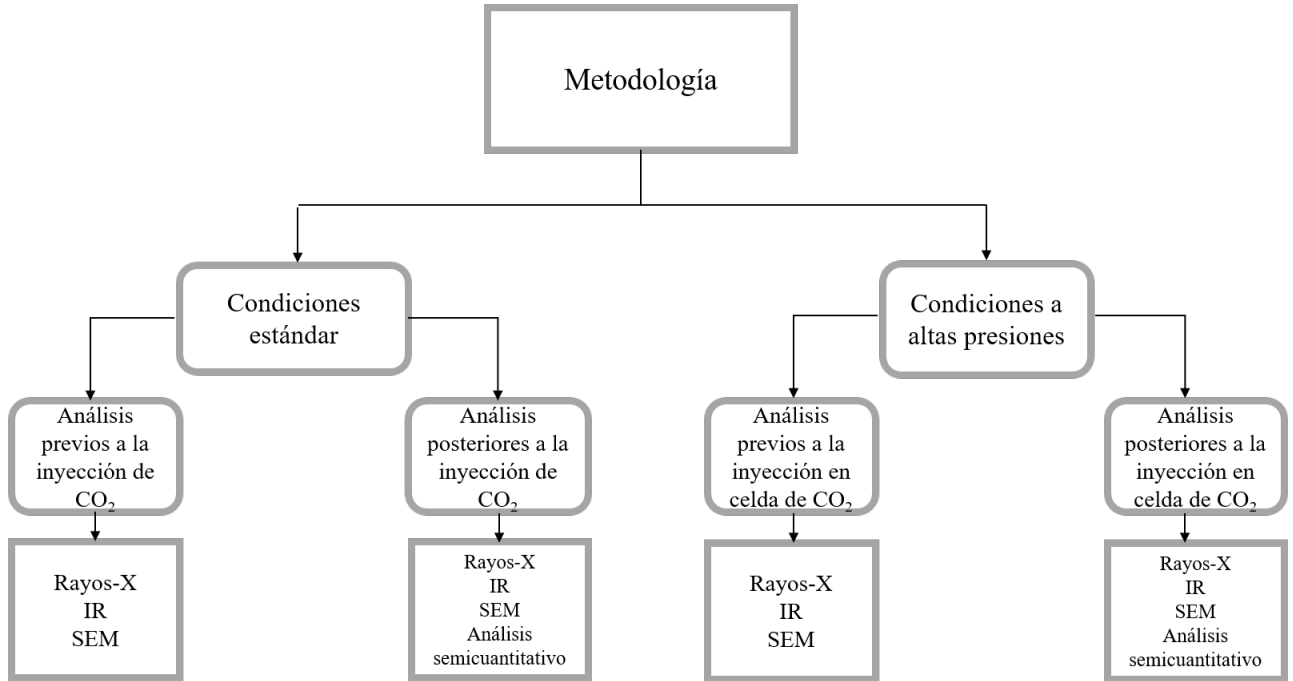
Metodología

Condiciones estándar

Condiciones a altas presiones

Análisis previos a la inyección de $CO_2$

Análisis posteriores a la inyección de $CO_2$

Análisis previos a la inyección en celda de $CO_2$

Análisis posteriores a la inyección en celda de $CO_2$

Rayos-X
IR
SEM

Rayos-X
IR
SEM
Análisis semicuantitativo

Rayos-X
IR
SEM

Rayos-X
IR
SEM
Análisis semicuantitativo